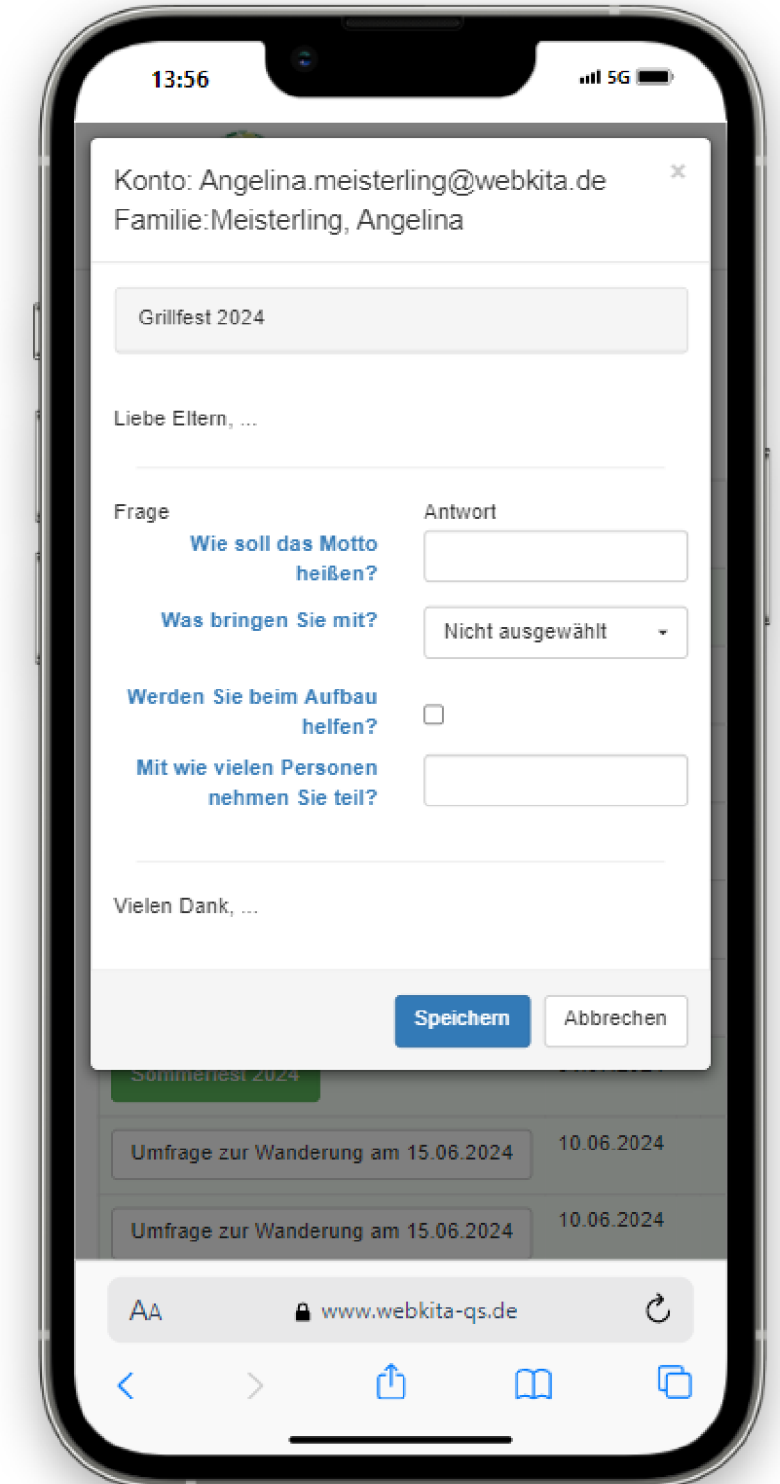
13:56

5G

Konto: Angelina.meisterling@webkita.de
Familie:Meisterling, Angelina

×

Grillfest 2024

Liebe Eltern, ...

Frage

Antwort

Wie soll das Motto heißen?

Was bringen Sie mit?

Nicht ausgewählt

Werden Sie beim Aufbau helfen?

Mit wie vielen Personen nehmen Sie teil?

Vielen Dank, ...

Speichern

Abbrechen

Sommerfest 2024

Umfrage zur Wanderung am 15.06.2024

10.06.2024

Umfrage zur Wanderung am 15.06.2024

10.06.2024

AA

www.webkita-qs.de